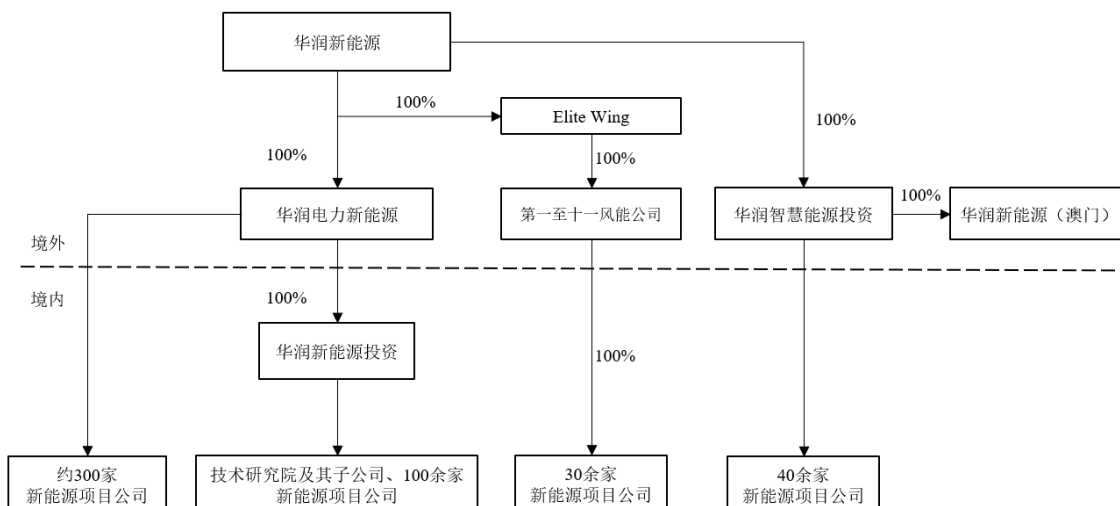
华润新能源

100%

Elite Wing

100%

100%

100%

华润电力新能源

第一至十一风能公司

华润智慧能源投资

100%

华润新能源（澳门）

境外

境内

100%

华润新能源投资

100%

约300家
新能源项目公司

技术研究院及其子公司、100余家
新能源项目公司

30余家
新能源项目公司

40余家
新能源项目公司